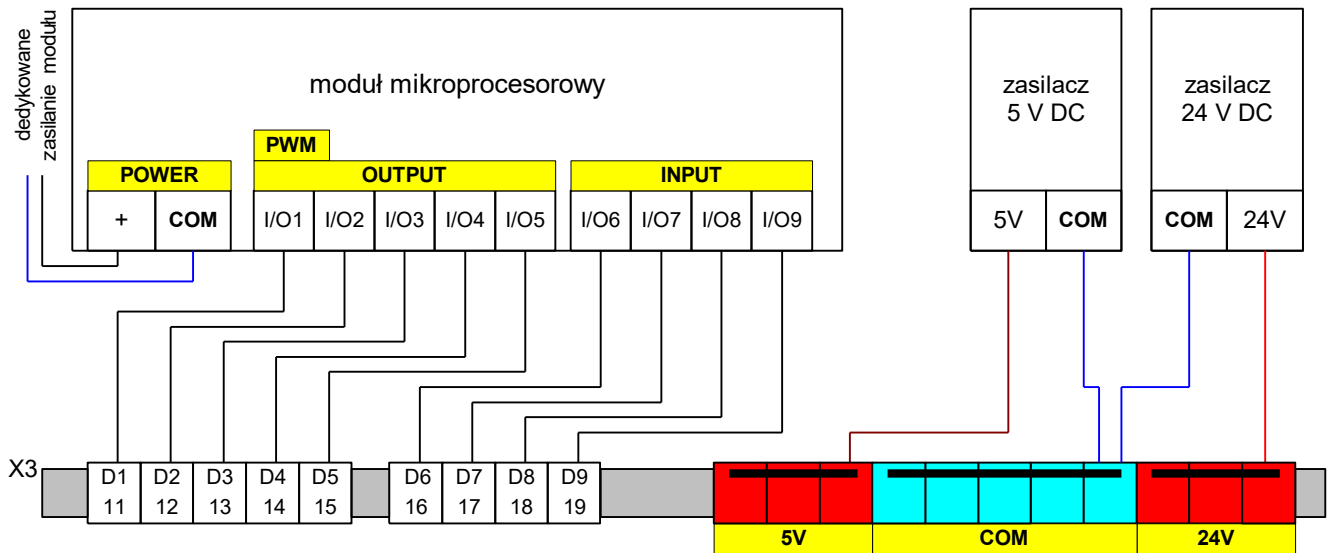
dedykowane zasilanie modułu

moduł mikroprocesorowy

PWM

POWER

OUTPUT

INPUT

| + | COM | I/O1 | I/O2 | I/O3 | I/O4 | I/O5 | I/O6 | I/O7 | I/O8 | I/O9 |
|---|---|---|---|---|---|---|---|---|---|---|

zasilacz 5 V DC

| 5V | COM |
|---|---|

zasilacz 24 V DC

| COM | 24V |
|---|---|

X3

| D1 | D2 | D3 | D4 | D5 | D6 | D7 | D8 | D9 |
|---|---|---|---|---|---|---|---|---|
| 11 | 12 | 13 | 14 | 15 | 16 | 17 | 18 | 19 |

5V

COM

24V